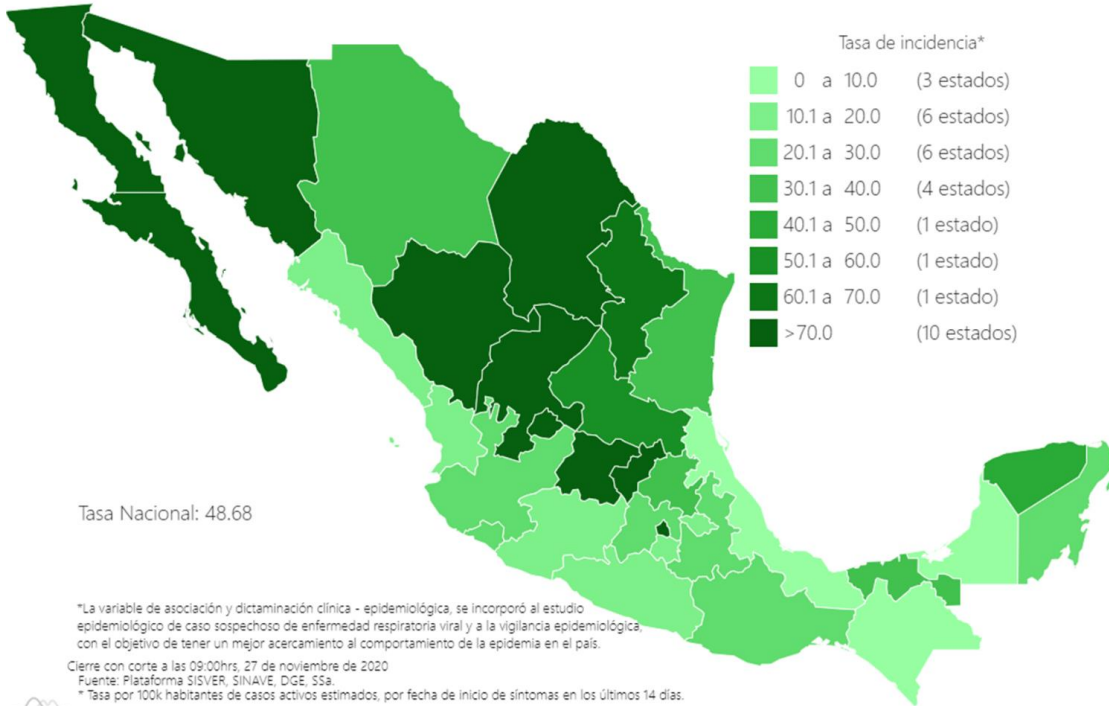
Tasa de incidencia*

| | | |
|---|---|---|
| 0 a 10.0 | (3 estados) |
| 10.1 a 20.0 | (6 estados) |
| 20.1 a 30.0 | (6 estados) |
| 30.1 a 40.0 | (4 estados) |
| 40.1 a 50.0 | (1 estado) |
| 50.1 a 60.0 | (1 estado) |
| 60.1 a 70.0 | (1 estado) |
| >70.0 | (10 estados) |

Tasa Nacional: 48.68

*La variable de asociación y dictaminación clínica - epidemiológica, se incorporó al estudio epidemiológico de caso sospechoso de enfermedad respiratoria viral y a la vigilancia epidemiológica, con el objetivo de tener un mejor acercamiento al comportamiento de la epidemia en el país.

Cierre con corte a las 09:00hrs, 27 de noviembre de 2020
Fuente: Plataforma SISVER, SINAVE, DGE, SSa.
* Tasa por 100k habitantes de casos activos estimados, por fecha de inicio de síntomas en los últimos 14 días.